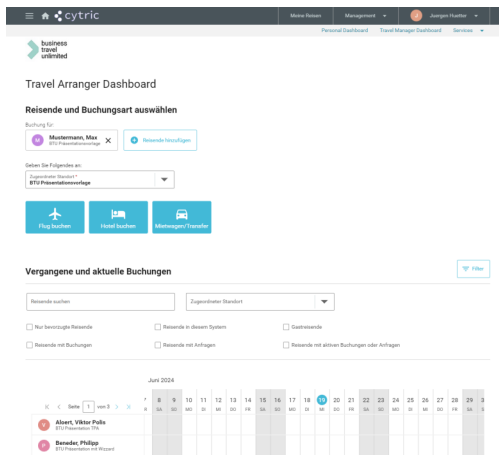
cytric

Meine Reisen Management Juergen Huetter

Personal Dashboard Travel Manager Dashboard Services

business travel unlimited

Travel Arranger Dashboard

Reisende und Buchungsart auswählen

Buchung für

M Mustermann, Max BTU Präsentationsvorlage

Reisende hinzufügen

Geben Sie Folgendes an:

Zugeordneter Standort *
BTU Präsentationsvorlage

Flug buchen Hotel buchen Mietwagen/Transfer

Vergangene und aktuelle Buchungen

Filter

Reisende suchen

Zugeordneter Standort

Nur bevorzugte Reisende
Reisende in diesem System
Gastreisende
Reisende mit Buchungen
Reisende mit Anfragen
Reisende mit aktiven Buchungen oder Anfragen

Juni 2024

Seite 1 von 3

| 7 | 8 | 9 | 10 | 11 | 12 | 13 | 14 | 15 | 16 | 17 | 18 | 19 | 20 | 21 | 22 | 23 | 24 | 25 | 26 | 27 | 28 | 29 | 3 |
|---|---|---|---|---|---|---|---|---|---|---|---|---|---|---|---|---|---|---|---|---|---|---|---|
| R | SA | SO | MO | DI | MI | DO | FR | SA | SO | MO | DI | MI | DO | FR | SA | SO | MO | DI | MI | DO | FR | SA | S |

A Alsert, Viktor Polis
BTU Präsentation TPA

B Beneder, Philipp
BTU Präsentation mit Wizzard